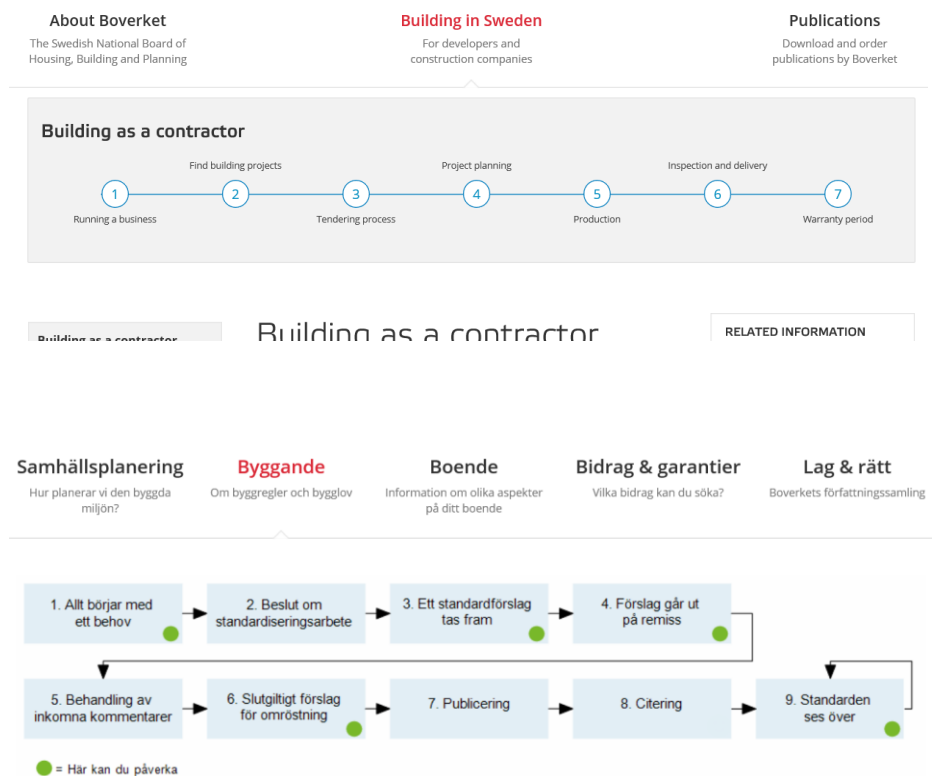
About Boverket
The Swedish National Board of Housing, Building and Planning

Building in Sweden
For developers and construction companies

Publications
Download and order publications by Boverket

Building as a contractor

1 Running a business
2 Find building projects
3 Tendering process
4 Project planning
5 Production
6 Inspection and delivery
7 Warranty period

Building as a contractor

Building as a contractor

RELATED INFORMATION

Samhällsplanering
Hur planerar vi den byggda miljön?

Byggande
Om byggregler och bygglov

Boende
Information om olika aspekter på ditt boende

Bidrag & garantier
Vilka bidrag kan du söka?

Lag & rätt
Boverkets författningssamling

1. Allt börjar med ett behov
2. Beslut om standardiseringsarbete
3. Ett standardförslag tas fram
4. Förslag går ut på remiss
5. Behandling av inkomna kommentarer
6. Slutgiltigt förslag för omröstning
7. Publicering
8. Citering
9. Standarden ses över

= Här kan du påverka